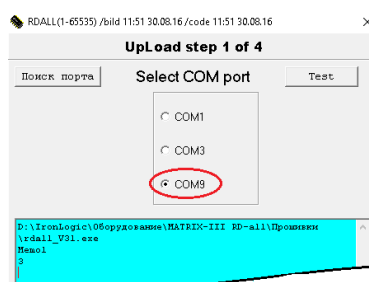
RDALL(1-65535) /bild 11:51 30.08.16 /code 11:51 30.08.16

UpLoad step 1 of 4

Поиск порта

Select COM port

Test

COM1

COM3

COM9

D:\IronLogic\Оборудование\MATRIX-III RD-all\Прошивки\rdall_V31.exe
Memo1
3